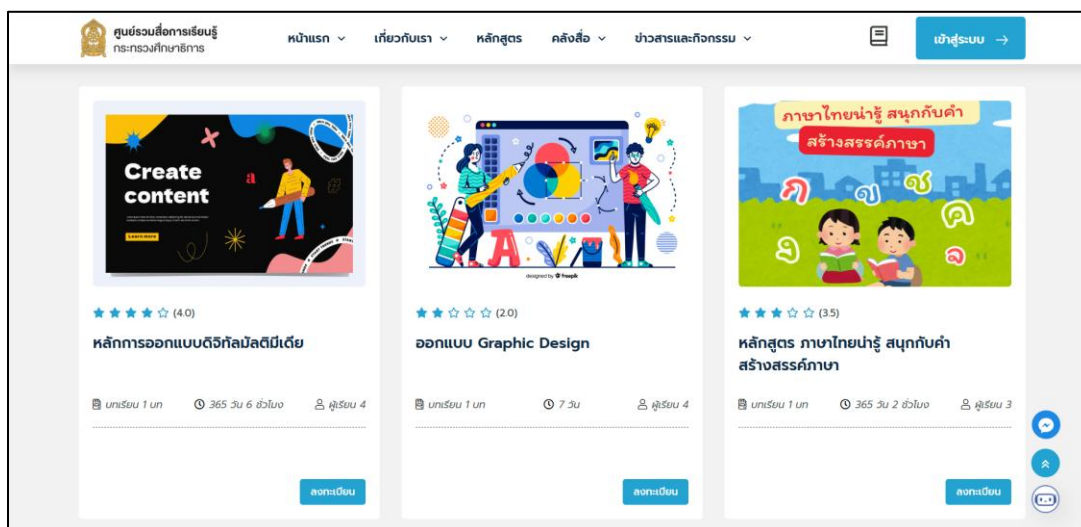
ศูนย์รวมสื่อการเรียนรู้
กระทรวงศึกษาธิการ

หน้าแรก ⌄ เกี่ยวกับเรา ⌄ หลักสูตร คลังสื่อ ⌄ ข่าวสารและกิจกรรม ⌄

เข้าสู่ระบบ →

Create content

Learn more

(4.0)

หลักการออกแบบดิจิทัลมัลติมีเดีย

บทเรียน 1 บท
365 วัน 6 ชั่วโมง
ผู้เรียน 4

ลงทะเบียน

designed by freepik

(2.0)

ออกแบบ Graphic Design

บทเรียน 1 บท
7 วัน
ผู้เรียน 4

ลงทะเบียน

ภาษาไทยน่ารู้ สนุกกับคำ
สร้างสรรค์ภาษา

ก ฌ ช ค จ ฉ

(3.5)

หลักสูตร ภาษาไทยน่ารู้ สนุกกับคำสร้างสรรค์ภาษา

บทเรียน 1 บท
365 วัน 2 ชั่วโมง
ผู้เรียน 3

ลงทะเบียน